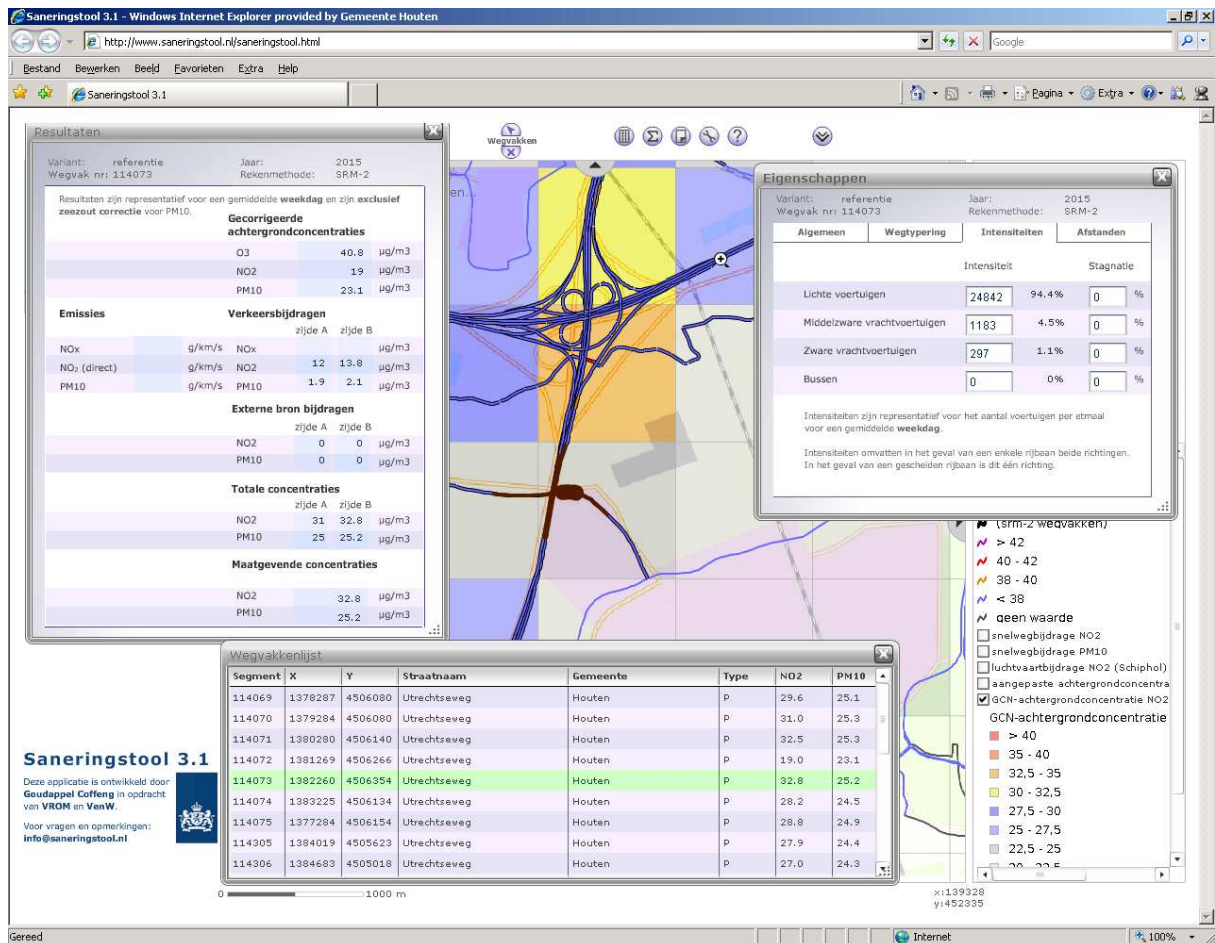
Saneringstool 3.1 - Windows Internet Explorer provided by Gemeente Houten

http://www.saneringstool.nl/saneringstool.html

Google

Bestand Bewerken Beeld Favorieten Extra Help

Saneringstool 3.1

Pagina Extra

Resultaten

Variant: referentie
Wegvak nr: 114073
Jaar: 2015
Rekenmethode: SRM-2

Resultaten zijn representatief voor een gemiddelde **weekdag** en zijn **exclusief zeezout correctie** voor PM10.

Gecorrigeerde achtergrondconcentraties

| | | |
|---|---|---|
| O3 | 40.8 | µg/m3 |
| NO2 | 19 | µg/m3 |
| PM10 | 23.1 | µg/m3 |

Emissies

| | |
|---|---|
| NOx | g/km/s |
| $NO_2$ (direct) | g/km/s |
| PM10 | g/km/s |

Verkeersbijdragen

| | zijde A | zijde B | |
|---|---|---|---|
| NOx | | | µg/m3 |
| NO2 | 12 | 13.8 | µg/m3 |
| PM10 | 1.9 | 2.1 | µg/m3 |

Externe bron bijdragen

| | zijde A | zijde B | |
|---|---|---|---|
| NO2 | 0 | 0 | µg/m3 |
| PM10 | 0 | 0 | µg/m3 |

Totale concentraties

| | zijde A | zijde B | |
|---|---|---|---|
| NO2 | 31 | 32.8 | µg/m3 |
| PM10 | 25 | 25.2 | µg/m3 |

Maatgevende concentraties

| | | |
|---|---|---|
| NO2 | 32.8 | µg/m3 |
| PM10 | 25.2 | µg/m3 |

Wegvakken

Eigenschappen

Variant: referentie
Wegvak nr: 114073
Jaar: 2015
Rekenmethode: SRM-2

Algemeen | Wegtypering | Intensiteiten | Afstanden

| | Intensiteit | | Stagnatie | |
|---|---|---|---|---|
| Lichte voertuigen | 24842 | 94.4% | 0 | % |
| Middelzware vrachtvoertuigen | 1183 | 4.5% | 0 | % |
| Zware vrachtvoertuigen | 297 | 1.1% | 0 | % |
| Bussen | 0 | 0% | 0 | % |

Intensiteiten zijn representatief voor het aantal voertuigen per etmaal voor een gemiddelde **weekdag**.

Intensiteiten omvatten in het geval van een enkele rijbaan beide richtingen. In het geval van een gescheiden rijbaan is dit één richting.

(srm-2 wegvakken)
> 42
40 - 42
38 - 40
< 38
geen waarde
snelwegbijdrage NO2
snelwegbijdrage PM10
luchtvaartbijdrage NO2 (Schiphol)
aangepaste achtergrondconcentra
GCN-achtergrondconcentratie NO2
GCN-achtergrondconcentratie
> 40
35 - 40
32,5 - 35
30 - 32,5
27,5 - 30
25 - 27,5
22,5 - 25

Wegvakkenlijst

| Segment | X | Y | Straatnaam | Gemeente | Type | NO2 | PM10 |
|---|---|---|---|---|---|---|---|
| 114069 | 1378287 | 4506080 | Utrechtseweg | Houten | P | 29.6 | 25.1 |
| 114070 | 1379284 | 4506080 | Utrechtseweg | Houten | P | 31.0 | 25.3 |
| 114071 | 1380280 | 4506140 | Utrechtseweg | Houten | P | 32.5 | 25.3 |
| 114072 | 1381269 | 4506266 | Utrechtseweg | Houten | P | 19.0 | 23.1 |
| 114073 | 1382260 | 4506354 | Utrechtseweg | Houten | P | 32.8 | 25.2 |
| 114074 | 1383225 | 4506134 | Utrechtseweg | Houten | P | 28.2 | 24.5 |
| 114075 | 1377284 | 4506154 | Utrechtseweg | Houten | P | 28.8 | 24.9 |
| 114305 | 1384019 | 4505623 | Utrechtseweg | Houten | P | 27.9 | 24.4 |
| 114306 | 1384683 | 4505018 | Utrechtseweg | Houten | P | 27.0 | 24.3 |

Saneringstool 3.1

Deze applicatie is ontwikkeld door **Goudappel Coffeng** in opdracht van **VROM** en **VenW**.

Voor vragen en opmerkingen:
**info@saneringstool.nl**

0 1000 m

x:139328
y:452335

Gereed

Internet

100%